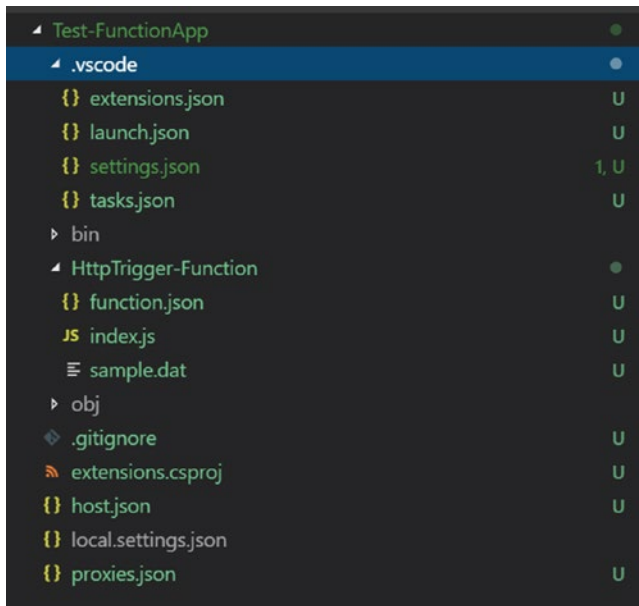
Test-FunctionApp
.vscode
{} extensions.json U
{} launch.json U
{} settings.json 1, U
{} tasks.json U
bin
HttpTrigger-Function
{} function.json U
JS index.js U
sample.dat U
obj
.gitignore U
extensions.csproj U
{} host.json U
{} local.settings.json
{} proxies.json U